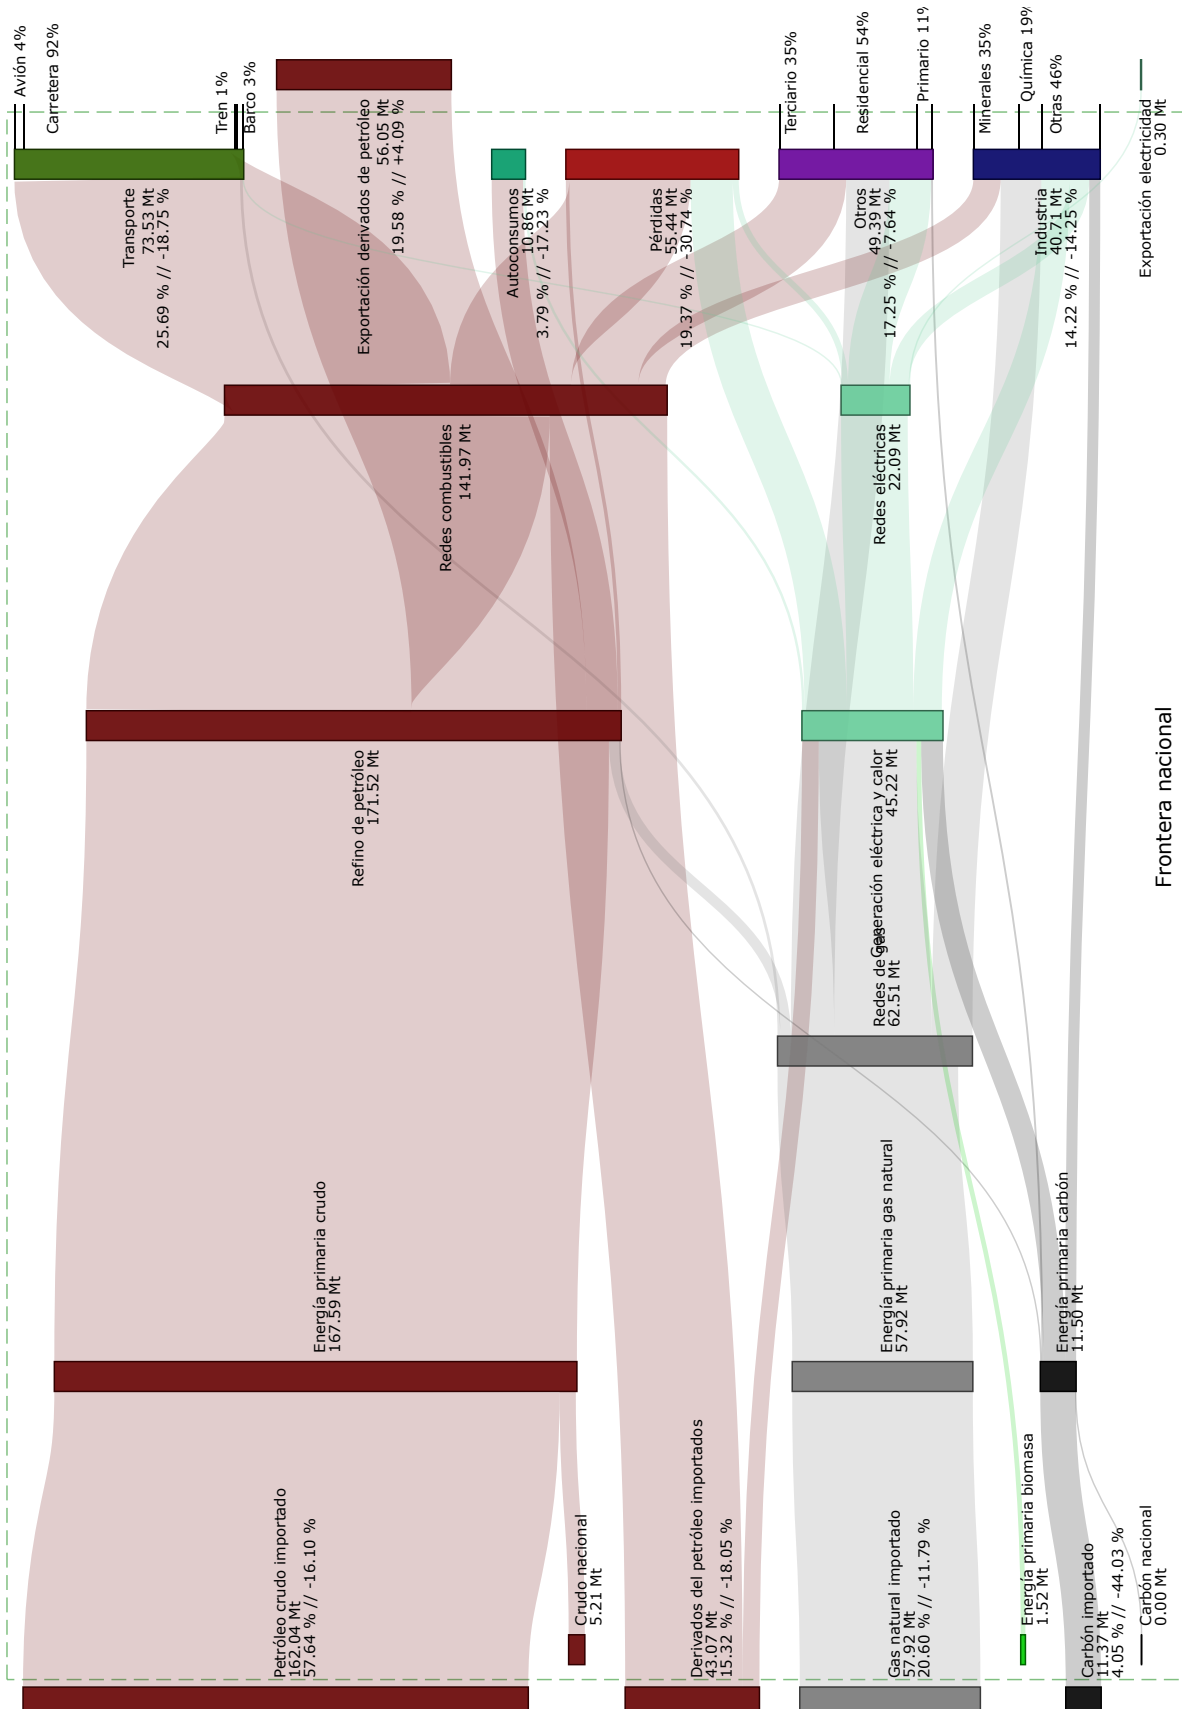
Avión 4%
Carretera 92%
Tren 1%
Barco 3%
Transporte
73.53 Mt
25.69 % // -18.75 %
Exportación derivados de petróleo
56.05 Mt
19.58 % // +4.09 %
Autoconsumos
10.86 Mt
3.79 % // -17.23 %
Pérdidas
55.44 Mt
19.37 % // -30.74 %
Terciario 35%
Residencial 54%
Primario 11%
Otros
49.39 Mt
17.25 % // -7.64 %
Minerales 35%
Química 19%
Otras 46%
Industria
40.71 Mt
14.22 % // -14.25 %
Exportación electricidad
0.30 Mt
Redes combustibles
141.97 Mt
Redes eléctricas
22.09 Mt
Refino de petróleo
171.52 Mt
Generación eléctrica y calor
45.22 Mt
Frontera nacional
Redes de gas
62.51 Mt
Energía primaria crudo
167.59 Mt
Energía primaria gas natural
57.92 Mt
Energía primaria carbón
11.50 Mt
Energía primaria biomasa
1.52 Mt
Petróleo crudo importado
162.04 Mt
57.64 % // -16.10 %
Crudo nacional
5.21 Mt
Derivados del petróleo importados
43.07 Mt
15.32 % // -18.05 %
Gas natural importado
57.92 Mt
20.60 % // -11.79 %
Carbón importado
11.37 Mt
4.05 % // -44.03 %
Carbón nacional
0.00 Mt